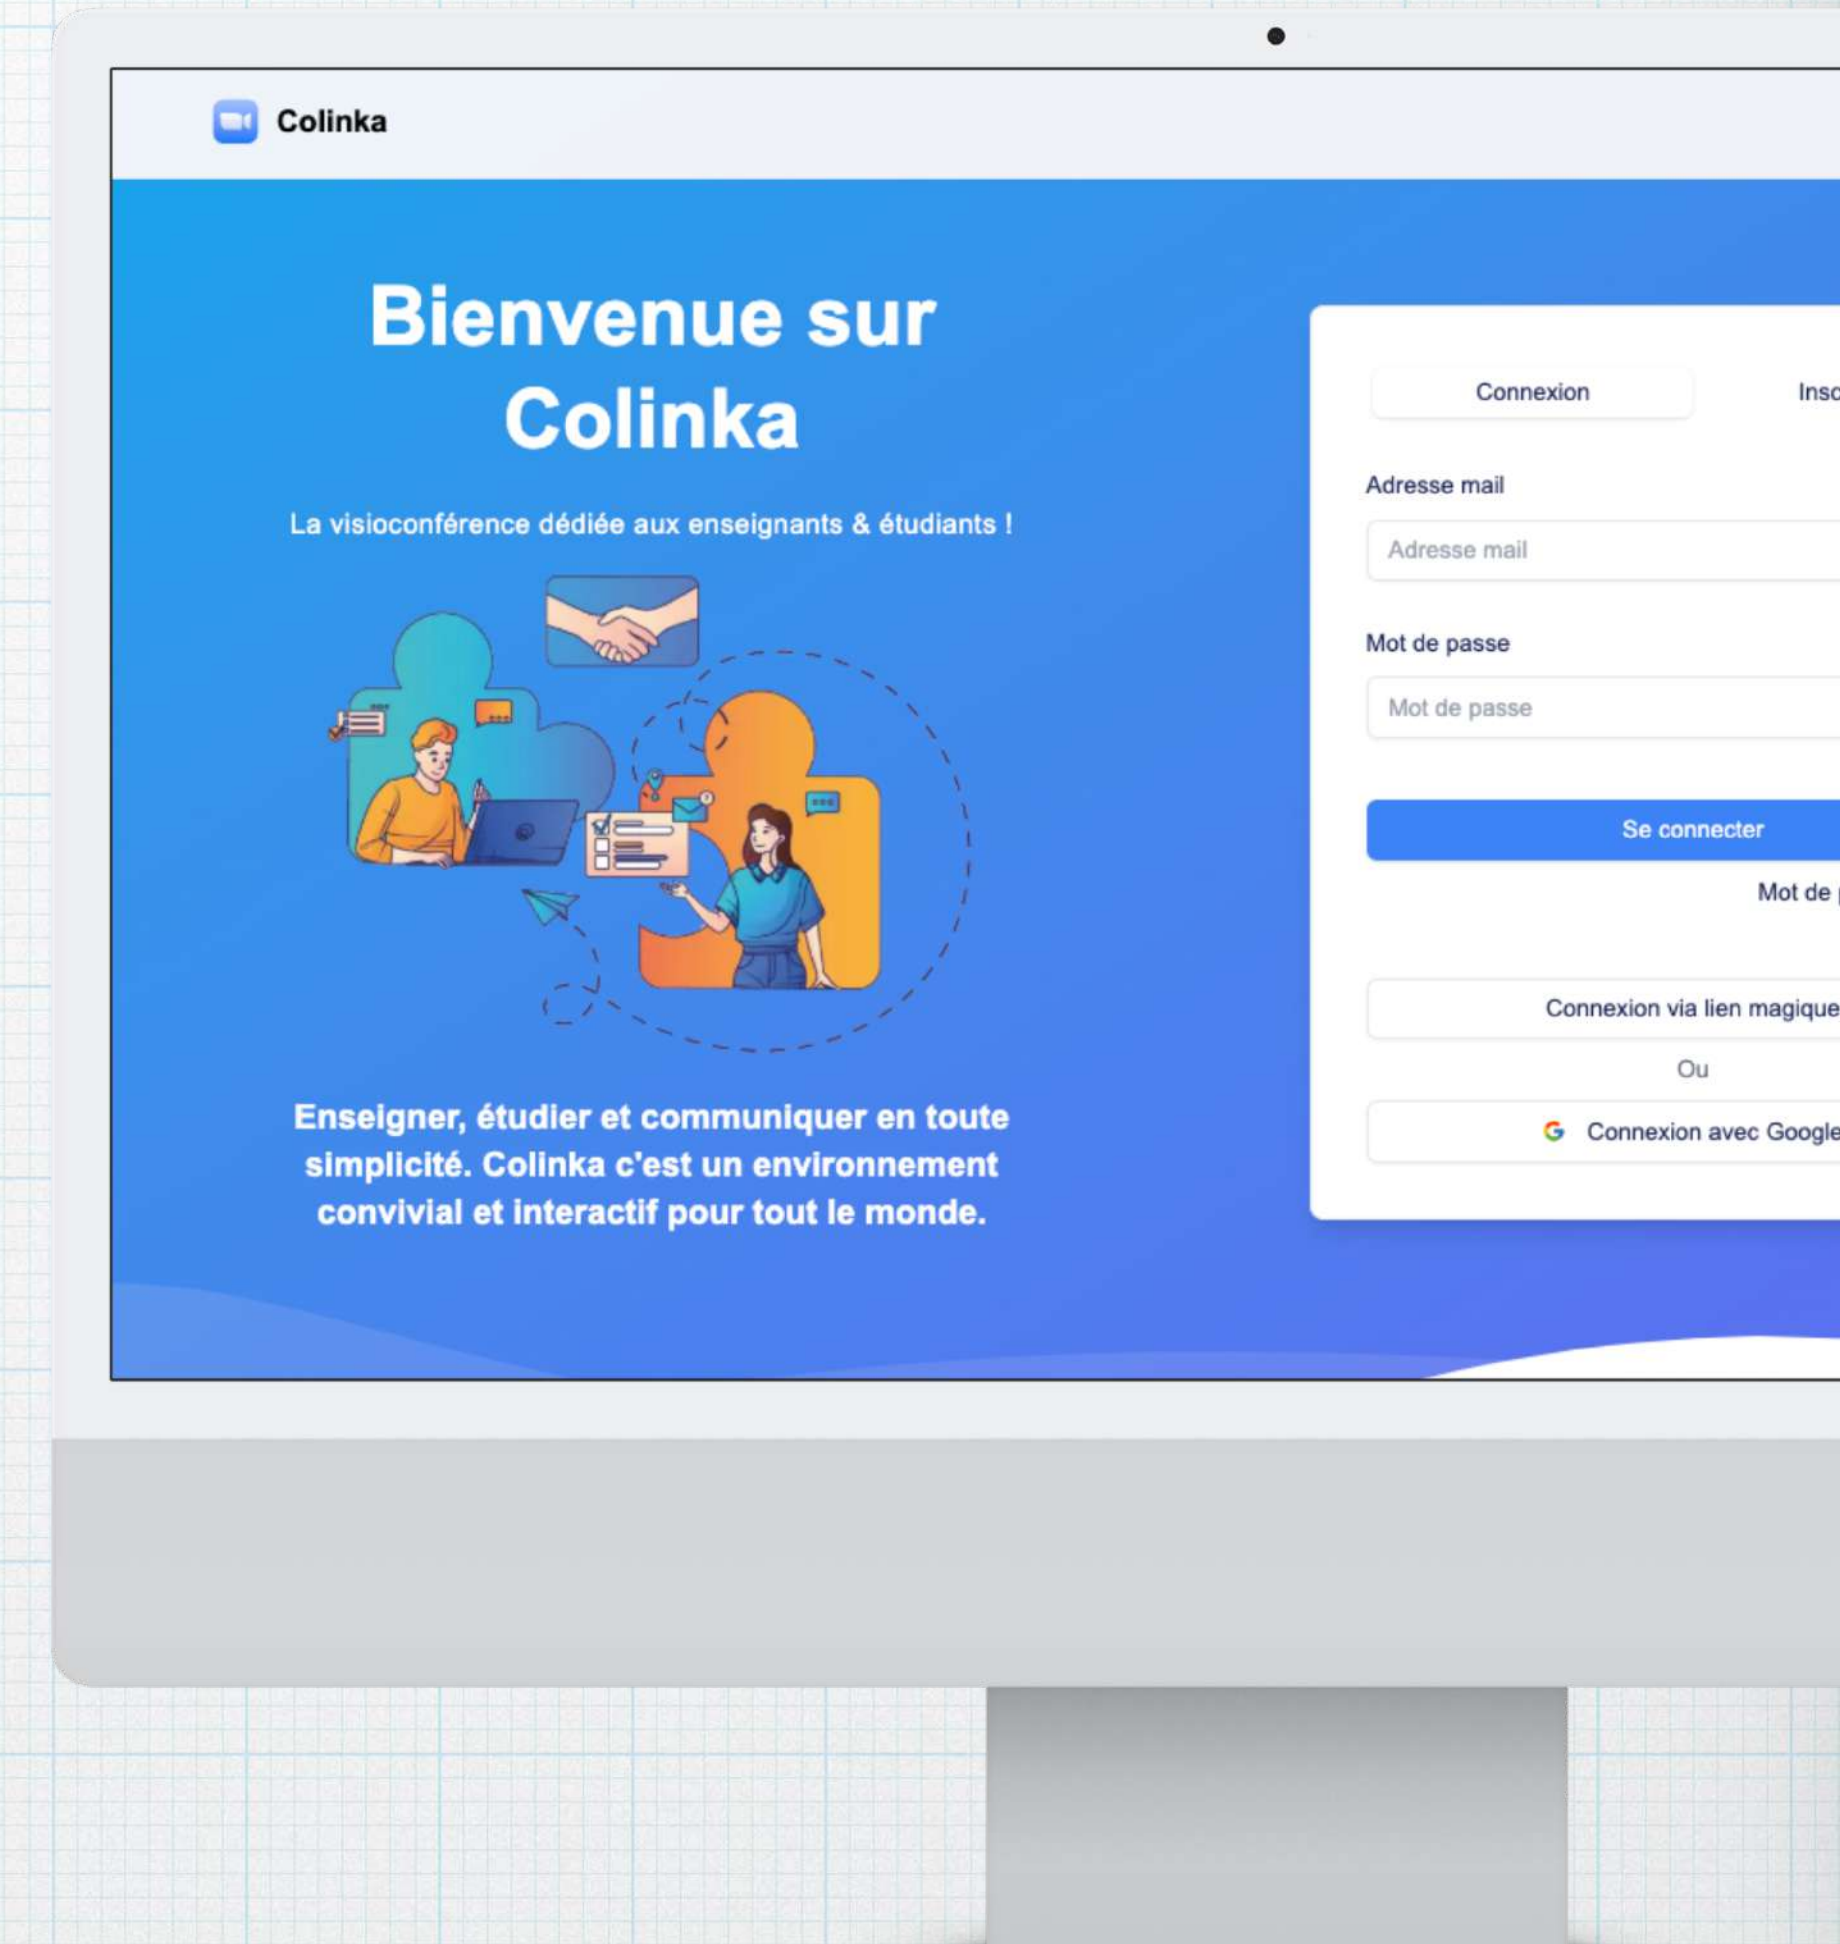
Colinka

Bienvenue sur Colinka

La visioconférence dédiée aux enseignants & étudiants !

Enseigner, étudier et communiquer en toute simplicité. Colinka c'est un environnement convivial et interactif pour tout le monde.

Connexion

Insc

Adresse mail

Adresse mail

Mot de passe

Mot de passe

Se connecter

Mot de

Connexion via lien magique

Ou

Connexion avec Google